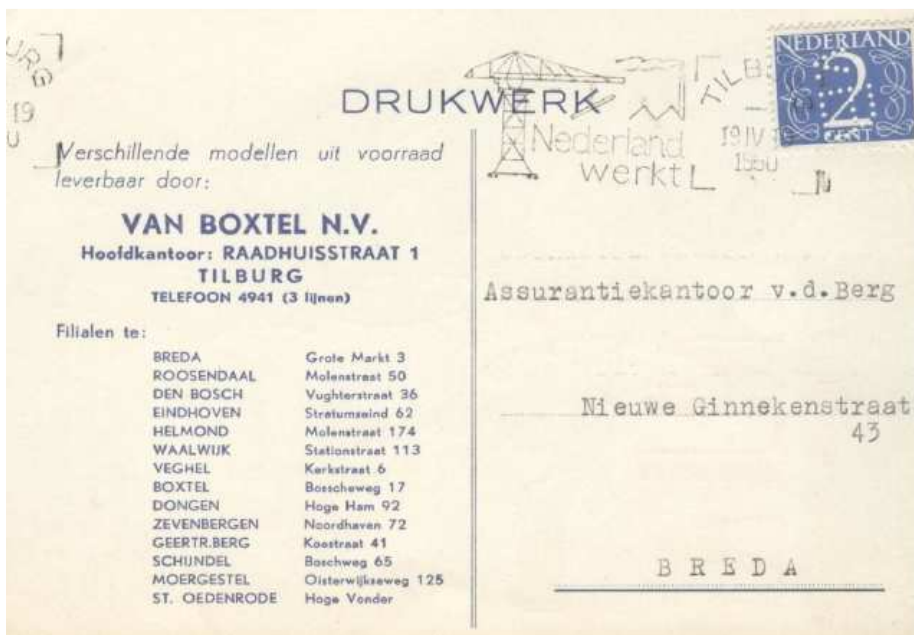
URG
19

DRUKWERK

Nederland werkt

TILB
19 IV
1950

NEDERLAND
2
CENT

Verschillende modellen uit voorraad leverbaar door:

VAN BOXTEL N.V.
Hoofdkantoor: RAADHUISSTRAAT 1
TILBURG
TELEFOON 4941 (3 lijnen)

Filialen te:

| | |
|---|---|
| BREDA | Grote Markt 3 |
| ROOSENDAAL | Molenstraat 50 |
| DEN BOSCH | Vughterstraat 36 |
| EINDHOVEN | Stratumseind 62 |
| HELMOND | Molenstraat 174 |
| WAALWIJK | Stationstraat 113 |
| VEGHEL | Kerkstraat 6 |
| BOXTEL | Bosscheweg 17 |
| DONGEN | Hoge Ham 92 |
| ZEVENBERGEN | Noordhaven 72 |
| GEERTR.BERG | Koestraat 41 |
| SCHIJNDEL | Boschweg 65 |
| MOERGESTEL | Oisterwijkseweg 125 |
| ST. OEDENRODE | Hoge Vonder |

Assurantiekantoor v.d.Berg

Nieuwe Ginnekenstraat 43

B R E D A